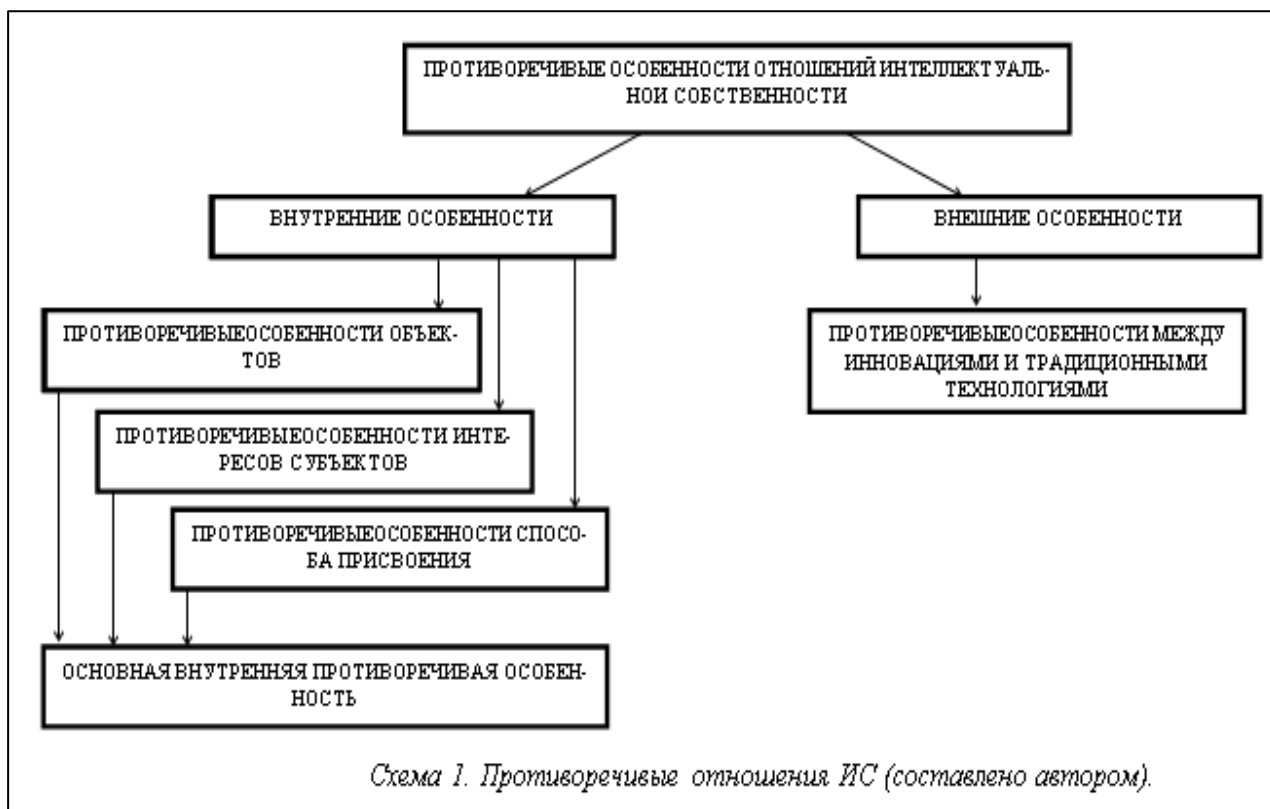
ПРОТИВОРЕЧИВЫЕ ОСОБЕННОСТИ ОТНОШЕНИЙ ИНТЕЛЛЕКТУАЛЬНОИ СОБСТВЕННОСТИ

ВНУТРЕННИЕ ОСОБЕННОСТИ

ВНЕШНИЕ ОСОБЕННОСТИ

ПРОТИВОРЕЧИВЫЕОСОБЕННОСТИ ОБЪЕКТОВ

ПРОТИВОРЕЧИВЫЕОСОБЕННОСТИ МЕЖДУ ИННОВАЦИЯМИ И ТРАДИЦИОННЫМИ ТЕХНОЛОГИЯМИ

ПРОТИВОРЕЧИВЫЕОСОБЕННОСТИ ИНТЕРЕСОВ СУБЪЕКТОВ

ПРОТИВОРЕЧИВЫЕОСОБЕННОСТИ СПОСОБА ПРИСВОЕНИЯ

ОСНОВНАЯ ВНУТРЕННЯЯ ПРОТИВОРЕЧИВАЯ ОСОБЕННОСТЬ

Схема 1. Противоречивые отношения ИС (составлено автором).